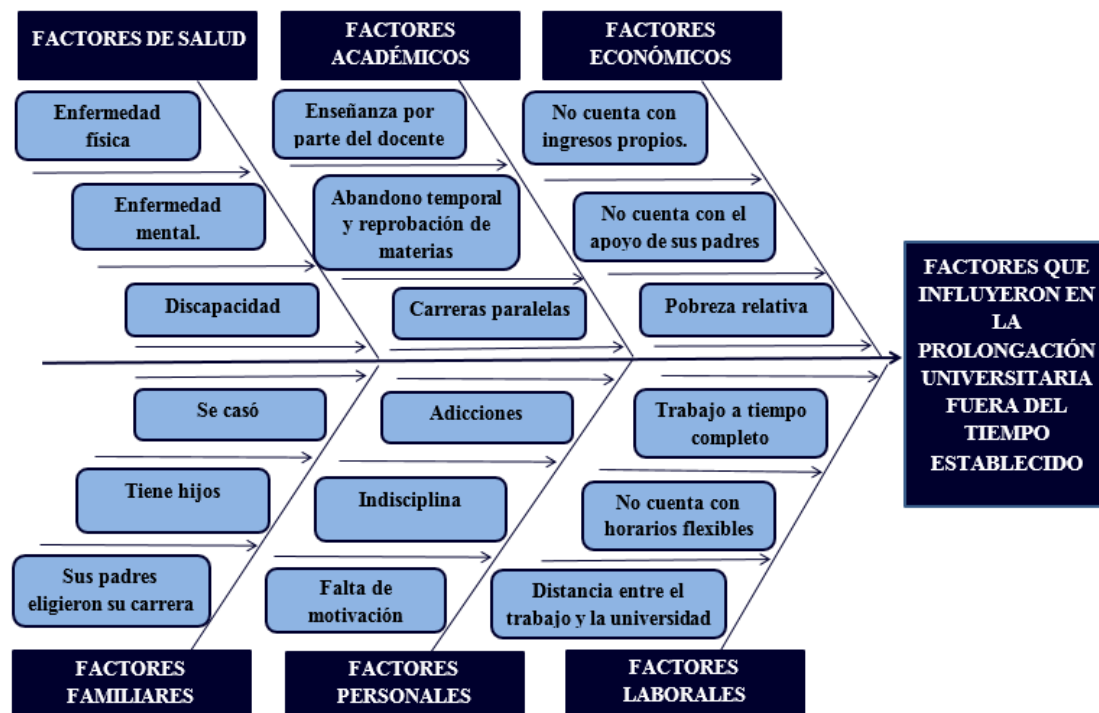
FACTORES DE SALUD

FACTORES ACADÉMICOS

FACTORES ECONÓMICOS

Enfermedad física

Enseñanza por parte del docente

No cuenta con ingresos propios.

Enfermedad mental.

Abandono temporal y reprobación de materias

No cuenta con el apoyo de sus padres

Discapacidad

Carreras paralelas

Pobreza relativa

FACTORES QUE INFLUYERON EN LA PROLONGACIÓN UNIVERSITARIA FUERA DEL TIEMPO ESTABLECIDO

Se casó

Adicciones

Trabajo a tiempo completo

Tiene hijos

Indisciplina

No cuenta con horarios flexibles

Sus padres eligieron su carrera

Falta de motivación

Distancia entre el trabajo y la universidad

FACTORES FAMILIARES

FACTORES PERSONALES

FACTORES LABORALES